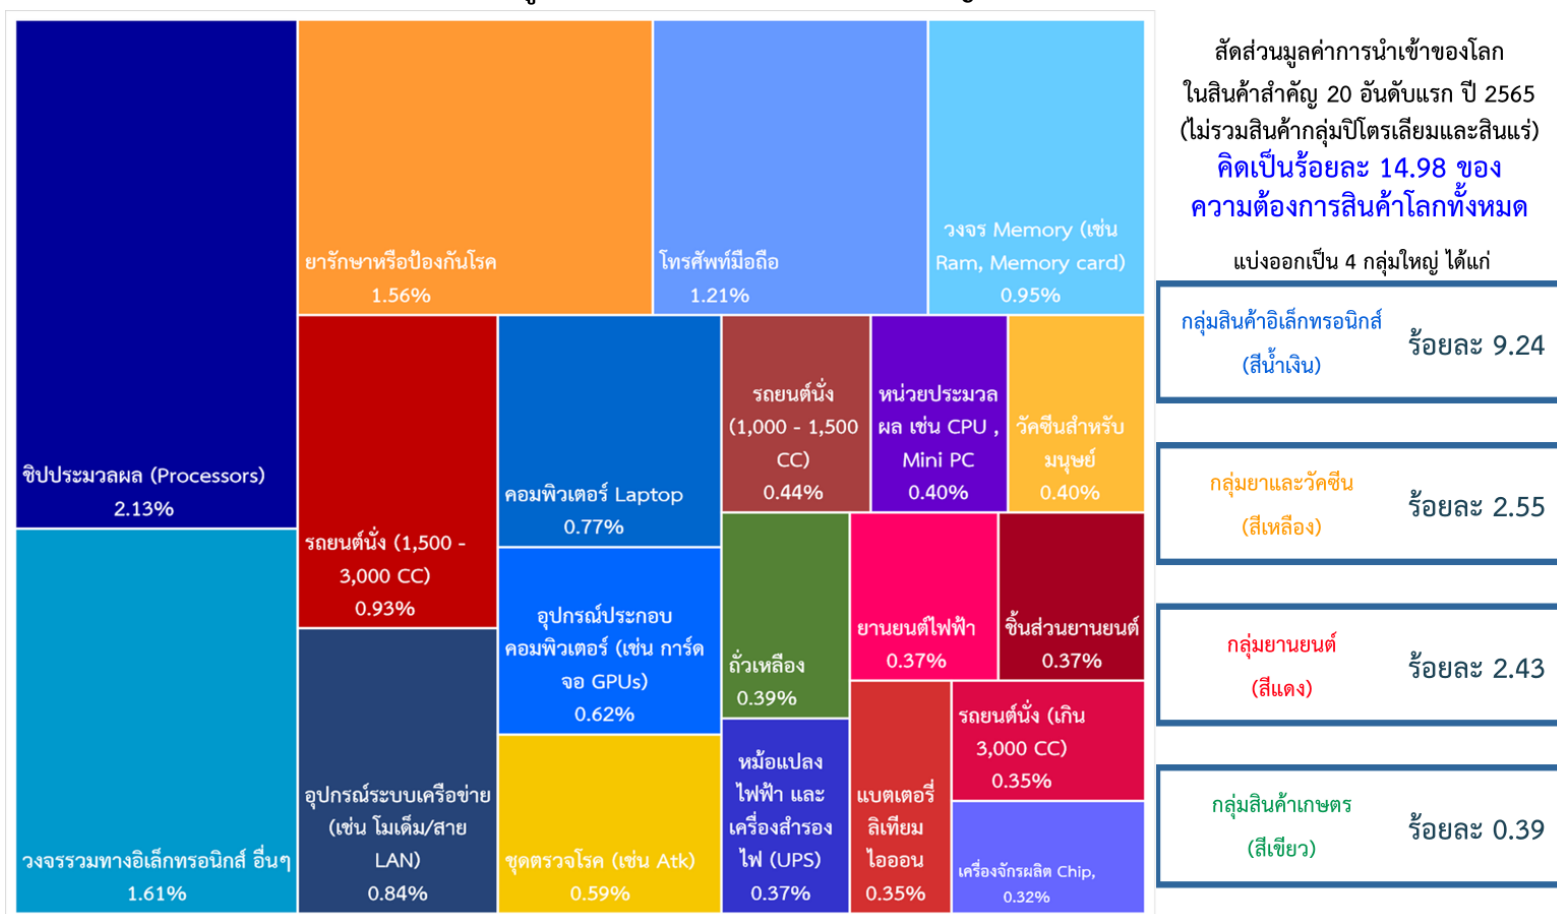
ชิปประมวลผล (Processors)
2.13%

วงจรรวมทางอิเล็กทรอนิกส์ อื่นๆ
1.61%

ยารักษาหรือป้องกันโรค
1.56%

โทรศัพท์มือถือ
1.21%

วงจร Memory (เช่น Ram, Memory card)
0.95%

รถยนต์นั่ง (1,500 - 3,000 CC)
0.93%

คอมพิวเตอร์ Laptop
0.77%

รถยนต์นั่ง (1,000 - 1,500 CC)
0.44%

หน่วยประมวลผล เช่น CPU , Mini PC
0.40%

วัคซีนสำหรับมนุษย์
0.40%

อุปกรณ์ประกอบคอมพิวเตอร์ (เช่น การ์ดจอ GPUs)
0.62%

ถั่วเหลือง
0.39%

ยานยนต์ไฟฟ้า
0.37%

ชิ้นส่วนยานยนต์
0.37%

อุปกรณ์ระบบเครือข่าย (เช่น โมเด็ม/สาย LAN)
0.84%

ชุดตรวจโรค (เช่น Atk)
0.59%

หม้อแปลงไฟฟ้า และเครื่องสำรองไฟ (UPS)
0.37%

แบตเตอรี่ลิเทียมไอออน
0.35%

รถยนต์นั่ง (เกิน 3,000 CC)
0.35%

เครื่องจักรผลิต Chip,
0.32%

สัดส่วนมูลค่าการนำเข้าของโลก ในสินค้าสำคัญ 20 อันดับแรก ปี 2565 (ไม่รวมสินค้ากลุ่มปิโตรเลียมและสินแร่)
คิดเป็นร้อยละ 14.98 ของความต้องการสินค้าโลกทั้งหมด
แบ่งออกเป็น 4 กลุ่มใหญ่ ได้แก่

กลุ่มสินค้าอิเล็กทรอนิกส์ (สีน้ำเงิน) ร้อยละ 9.24

กลุ่มยาและวัคซีน (สีเหลือง) ร้อยละ 2.55

กลุ่มยานยนต์ (สีแดง) ร้อยละ 2.43

กลุ่มสินค้าเกษตร (สีเขียว) ร้อยละ 0.39